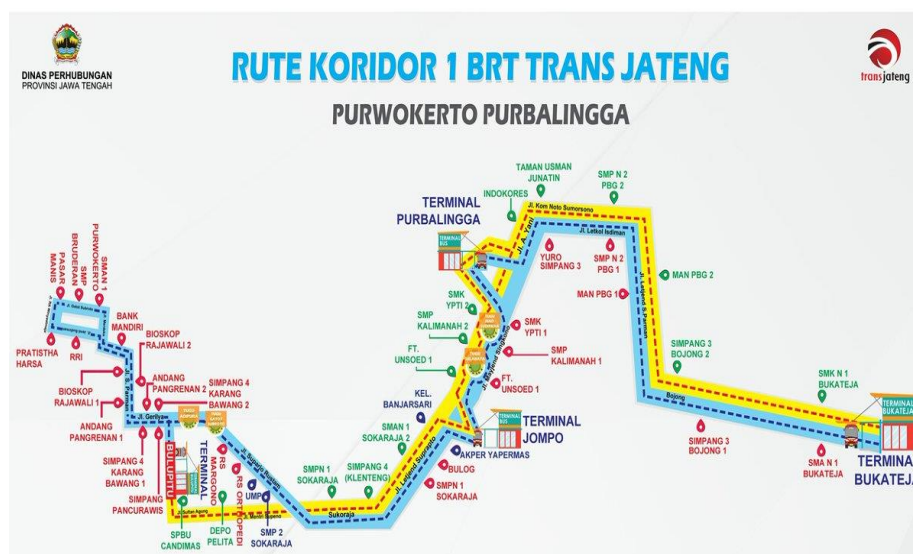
DINAS PERHUBUNGAN
PROVINSI JAWA TENGAH

RUTE KORIDOR 1 BRT TRANS JATENG

PURWOKERTO PURBALINGGA

transjateng

PASAR MANIS
SMP BRUDERAN
SMAN 1 PURWOKERTO
PRATISTHA HARSA
RRI
BANK MANDIRI
BIOSKOP RAJAWALI 2
BIOSKOP RAJAWALI 1
ANDANG PANGRENAN 2
ANDANG PANGRENAN 1
SIMPANG 4 KARANG BAWANG 2
SIMPANG 4 KARANG BAWANG 1
SIMPANG PANCURAWIS
BULUPITU
TERMINAL
RS MARGONO
RS ORTOPEDI
UMP
SPBU CANDIMAS
DEPO PELITA
SMP 2 SOKARAJA
SMPN 1 SOKARAJA
SIMPANG 4 (KLENTENG)
SMAN 1 SOKARAJA 2
KEL. BANJARSARI
FT. UNSOED 1
SMP KALIMANAH 2
SMK YPTI 2
TERMINAL PURBALINGGA
INDOKORES
TAMAN USMAN JUNATIN
SMP N 2 PBG 2
YURO SIMPANG 3
SMP N 2 PBG 1
MAN PBG 2
MAN PBG 1
SMK YPTI 1
SMP KALIMANAH 1
FT. UNSOED 1
TERMINAL JOMPO
AKPER YAPERMAS
BULOG
SMPN 1 SOKARAJA
SIMPANG 3 BOJONG 2
SIMPANG 3 BOJONG 1
SMK N 1 BUKATEJA
SMA N 1 BUKATEJA
TERMINAL BUKATEJA
Jl. Gerilya
Sukaraja
Bojong
Jl. Kom Noto Sumarsono
Jl. Letkol Isdiman
Jl. A. Yani